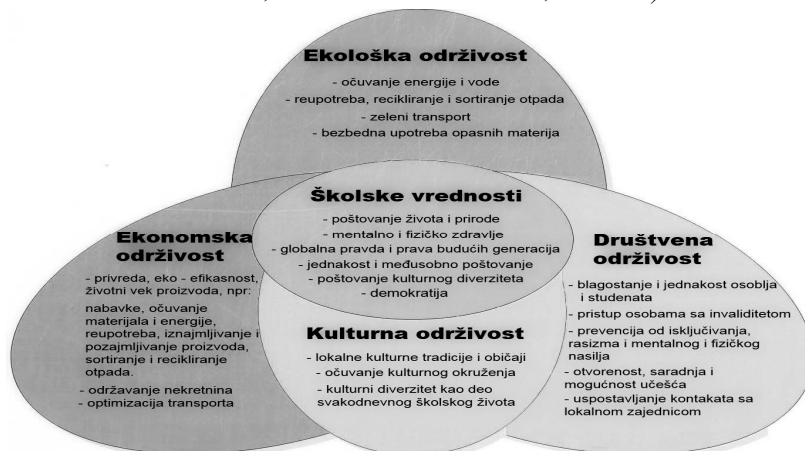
**Ekološka održivost**
- očuvanje energije i vode
- reupotreba, recikliranje i sortiranje otpada
- zeleni transport
- bezbedna upotreba opasnih materija

**Školske vrednosti**
- poštovanje života i prirode
- mentalno i fizičko zdravlje
- globalna pravda i prava budućih generacija
- jednakost i međusobno poštovanje
- poštovanje kulturnog diverziteta
- demokratija

**Ekonomska održivost**
- privreda, eko - efikasnost, životni vek proizvoda, npr:
nabavke, očuvanje materijala i energije, reupotreba, iznajmljivanje i pozajmljivanje proizvoda, sortiranje i recikliranje otpada.
- održavanje nekretnina
- optimizacija transporta

**Kulturna održivost**
- lokalne kulturne tradicije i običaji
- očuvanje kulturnog okruženja
- kulturni diverzitet kao deo svakodnevnog školskog života

**Društvena održivost**
- blagostanje i jednakost osoblja i studenata
- pristup osobama sa invaliditetom
- prevencija od isključivanja, rasizma i mentalnog i fizičkog nasilja
- otvorenost, saradnja i mogućnost učešća
- uspostavljanje kontakata sa lokalnom zajednicom